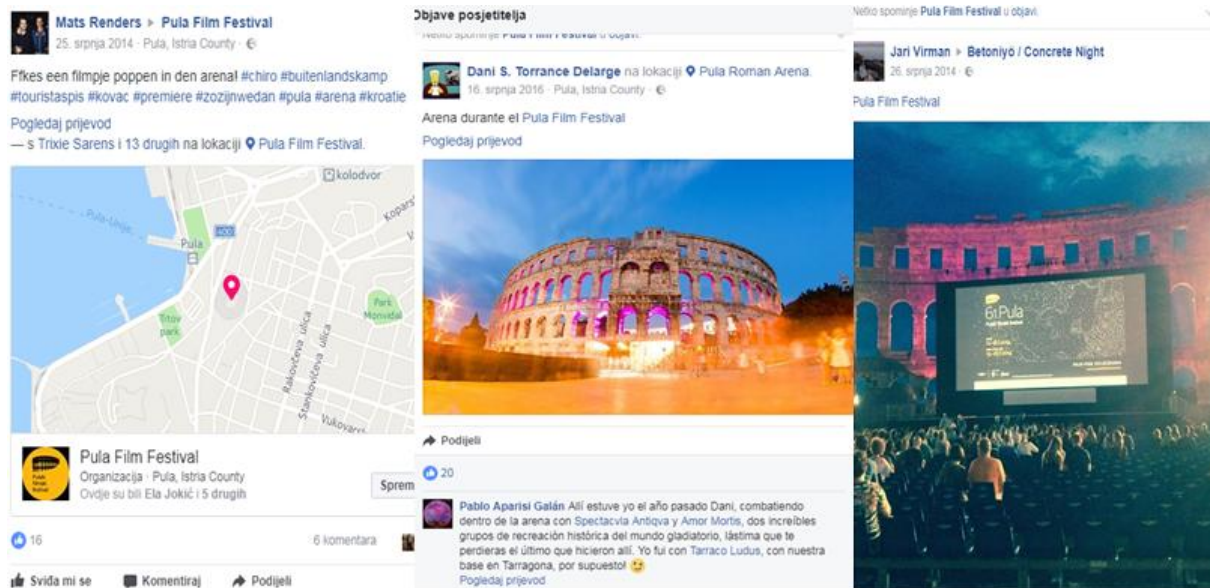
Mats Renders ▸ Pula Film Festival
25. srpnja 2014 · Pula, Istria County ·

Ffkes een filmpje poppen in den arena! #chiro #buitenlandskamp #touristaspis #kovac #premiere #zozijnwedan #pula #arena #kroatie

Pogledaj prijevod
— s Trixie Sarens i 13 drugih na lokaciji Pula Film Festival.

kolodvor
Pula-Uvjec
Pula
400
Kopars
Titov park
Park Monvidal
Rakovčeva ulica
Stankovićeva ulica
Vukovarsk

Pula Film Festival
Organizacija · Pula, Istria County
Ovdje su bili Ela Jokić i 5 drugih
Sprem

16
6 komentara

Sviđa mi se
Komentiraj
Podijeli

Objave posjetitelja
Netko spominje Pula Film Festival u objavi.

Dani S. Torrance Delarge na lokaciji Pula Roman Arena.
16. srpnja 2016 · Pula, Istria County ·

Arena durante el Pula Film Festival
Pogledaj prijevod

Podijeli

20

Pablo Aparisi Galán Allí estuve yo el año pasado Dani, combatiendo dentro de la arena con Spectacvla Antiqva y Amor Mortis, dos increíbles grupos de recreación histórica del mundo gladiatorio, lástima que te perdieras el último que hicieron allí. Yo fui con Tarraco Ludus, con nuestra base en Tarragona, por supuesto!
Pogledaj prijevod

Netko spominje Pula Film Festival u objavi.

Jari Virman ▸ Betoniyö / Concrete Night
26. srpnja 2014 ·

Pula Film Festival

61 Pula